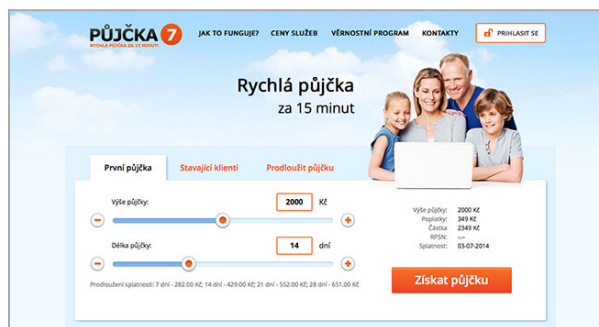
PŮJČKA 7
RYCHLÁ PŮJČKA ZA 15 MINUT

JAK TO FUNGUJE? CENY SLUŽEB VĚRNOSTNÍ PROGRAM KONTAKTY PŘIHLÁSIT SE

Rychlá půjčka
za 15 minut

První půjčka Stávající klienti Prodloužit půjčku

Výše půjčky: 2000 Kč

Délka půjčky: 14 dní

Prodloužení splatnosti: 7 dní - 282.00 Kč; 14 dní - 429.00 Kč; 21 dní - 552.00 Kč; 28 dní - 651.00 Kč

Výše půjčky: 2000 Kč
Poplatky: 349 Kč
Částka: 2349 Kč
RPSN: -,-
Splatnost: 03-07-2014

Získat půjčku